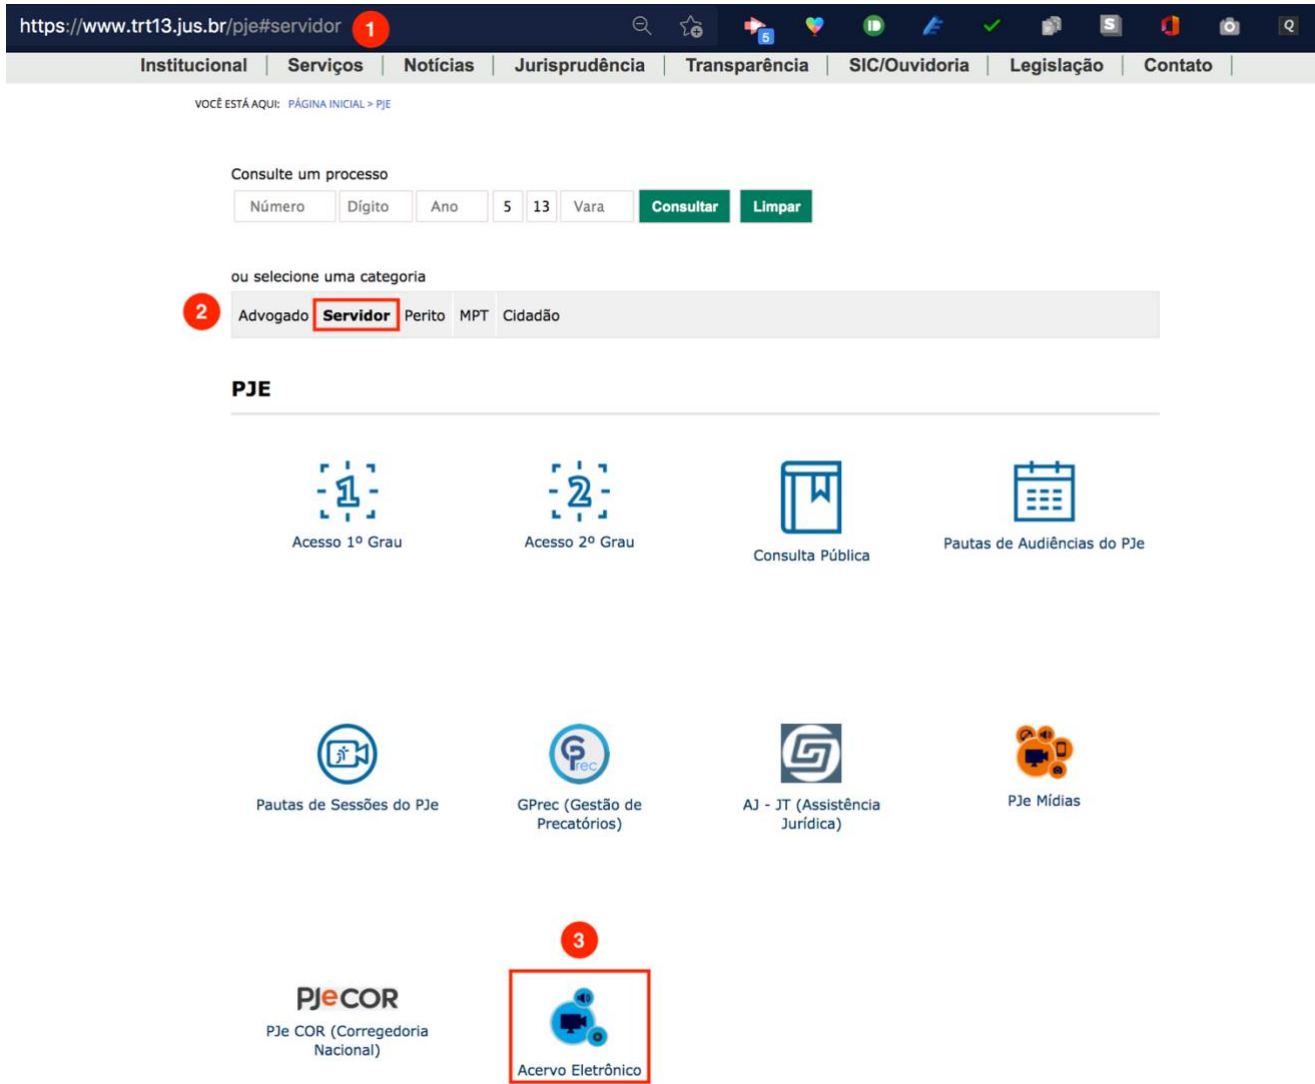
https://www.trt13.jus.br/pje#servidor 1

5

Institucional | Serviços | Notícias | Jurisprudência | Transparência | SIC/Ouvidoria | Legislação | Contato

VOCÊ ESTÁ AQUI: PÁGINA INICIAL > PJE

Consulte um processo

Número Dígito Ano 5 13 Vara Consultar Limpar

ou selecione uma categoria

2 Advogado Servidor Perito MPT Cidadão

PJE

1 Acesso 1º Grau

2 Acesso 2º Grau

Consulta Pública

Pautas de Audiências do PJe

Pautas de Sessões do PJe

rec GPrec (Gestão de Precatórios)

AJ - JT (Assistência Jurídica)

PJe Mídias

PJeCOR PJe COR (Corregedoria Nacional)

3

Acervo Eletrônico